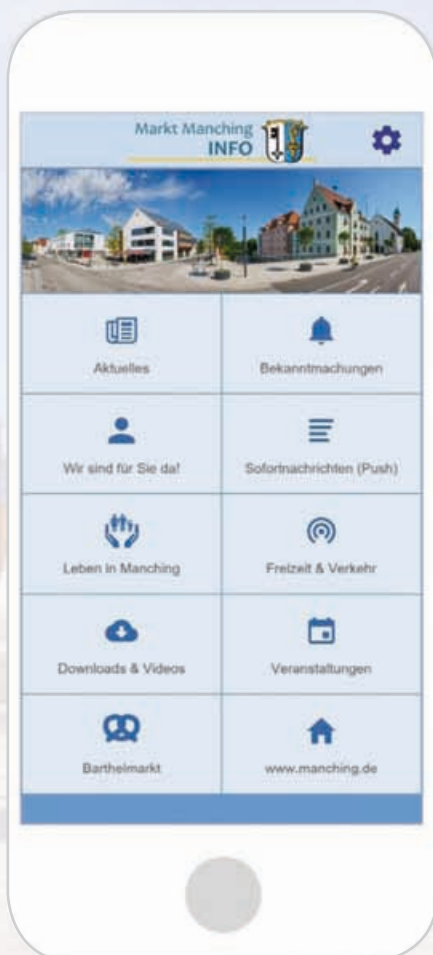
Markt Manching
INFO

Aktuelles

Bekanntmachungen

Wir sind für Sie da!

Sofortnachrichten (Push)

Leben in Manching

Freizeit & Verkehr

Downloads & Videos

Veranstaltungen

Barthelmarkt

www.manching.de